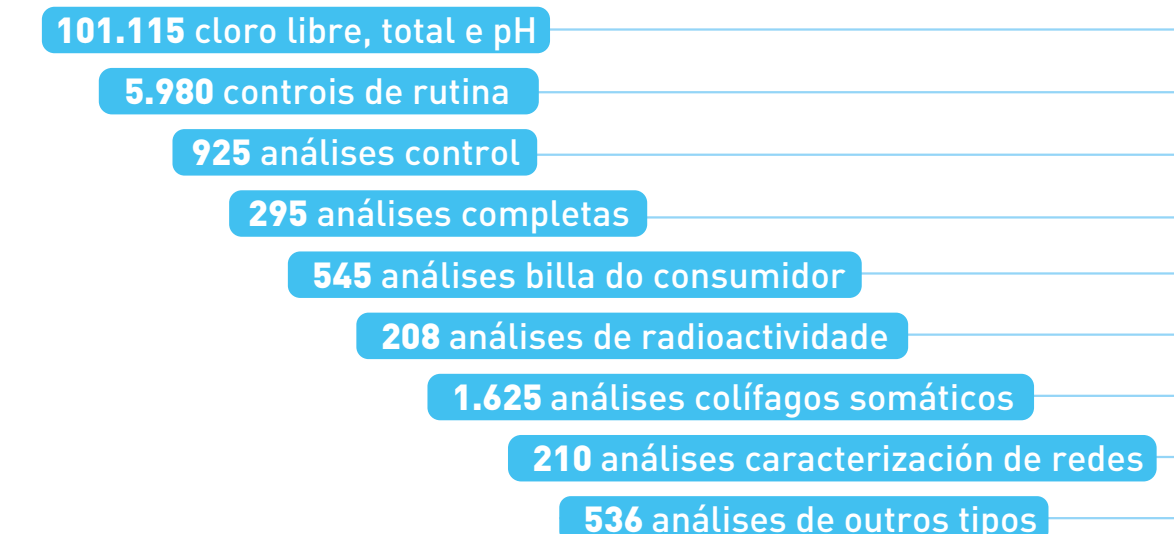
101.115 cloro libre, total e pH

5.980 controis de rutina

925 análises control

295 análises completas

545 análises billa do consumidor

208 análises de radioactividade

1.625 análises colífagos somáticos

210 análises caracterización de redes

536 análises de outros tipos